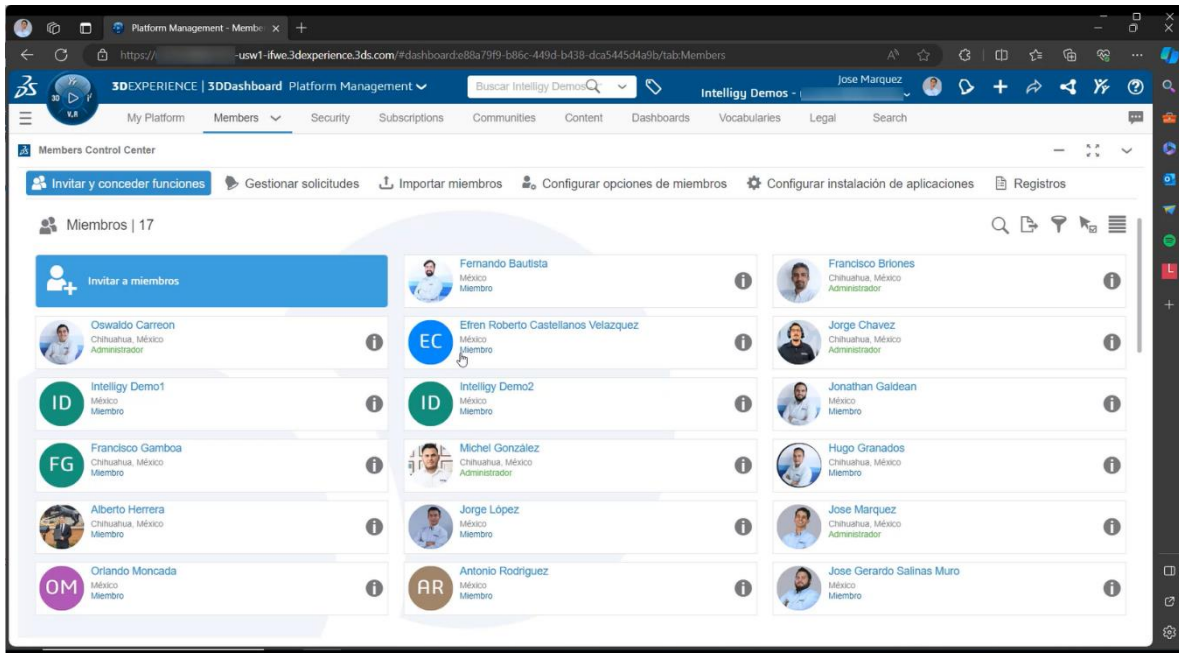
Platform Management - Membe ×

https:// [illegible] -usw1-ifwe.3dexperience.3ds.com/#dashboard:e88a79f9-b86c-449d-b438-dca5445d4a9b/tab:Members

3D V.R

3DEXPERIENCE | 3DDashboard Platform Management

Buscar Intelligy Demos

Intelligy Demos - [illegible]

Jose Marquez

My Platform Members Security Subscriptions Communities Content Dashboards Vocabularies Legal Search

Members Control Center

Invitar y conceder funciones Gestionar solicitudes Importar miembros Configurar opciones de miembros Configurar instalación de aplicaciones Registros

Miembros | 17

Invitar a miembros

Fernando Bautista
México
Miembro

Francisco Briones
Chihuahua, México
Administrador

Oswaldo Carreon
Chihuahua, México
Administrador

EC
Efren Roberto Castellanos Velazquez
México
Miembro

Jorge Chavez
Chihuahua, México
Administrador

ID
Intelligy Demo1
México
Miembro

ID
Intelligy Demo2
México
Miembro

Jonathan Galdean
México
Miembro

FG
Francisco Gamboa
Chihuahua, México
Miembro

Michel González
Chihuahua, México
Administrador

Hugo Granados
Chihuahua, México
Miembro

Alberto Herrera
Chihuahua, México
Miembro

Jorge López
México
Miembro

Jose Marquez
Chihuahua, México
Administrador

OM
Orlando Moncada
México
Miembro

AR
Antonio Rodriguez
México
Miembro

Jose Gerardo Salinas Muro
México
Miembro